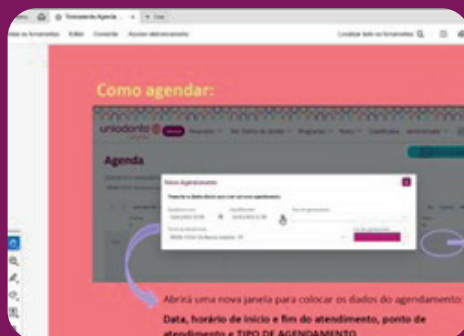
Treinamento Agenda
Editar Converter Assinar eletronicamente
Localizar texto ou ferramentas

Como agendar:

uniodonto

Agenda

Novo Agendamento

Abrirá uma nova janela para colocar os dados do agendamento:
Data, horário de início e fim do atendimento, ponto de atendimento e TIPO DE AGENDAMENTO